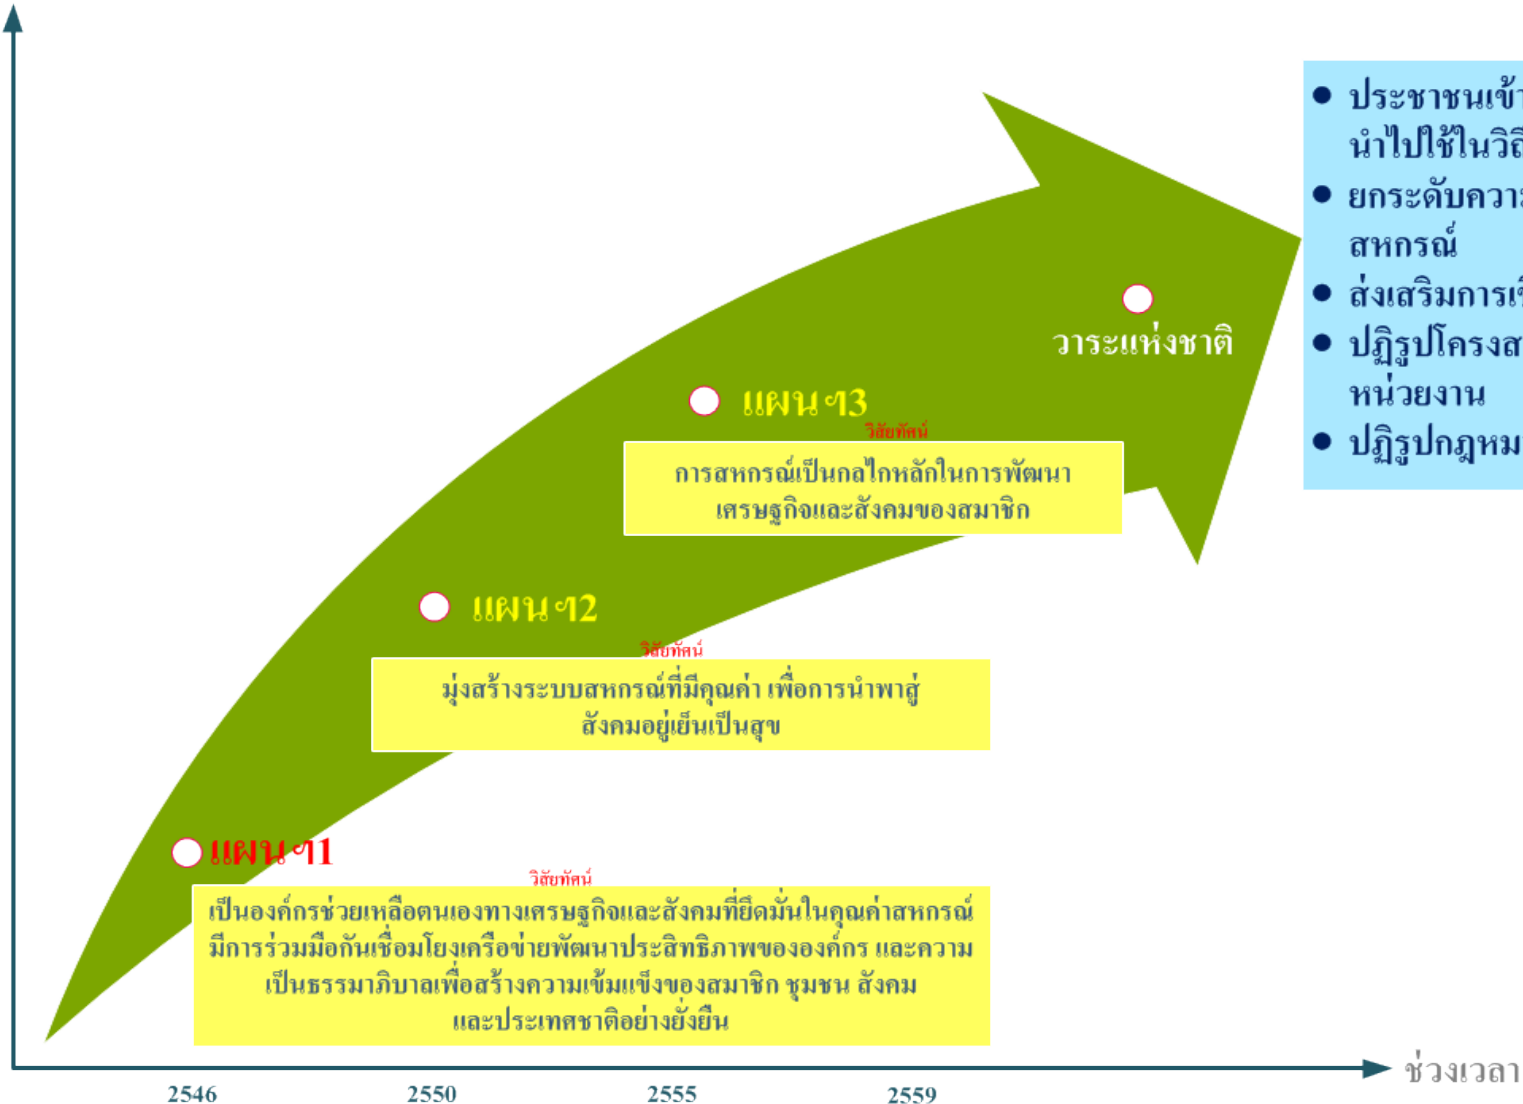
ประชาชนเข้า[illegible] นำไปใช้ในวิถี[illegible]
ยกระดับควา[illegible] สหกรณ์
ส่งเสริมการเ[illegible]
ปฏิรูปโครงส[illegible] หน่วยงาน
ปฏิรูปกฎหม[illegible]

วาระแห่งชาติ

แผนฯ3
วิสัยทัศน์
การสหกรณ์เป็นกลไกหลักในการพัฒนาเศรษฐกิจและสังคมของสมาชิก

แผนฯ2
วิสัยทัศน์
มุ่งสร้างระบบสหกรณ์ที่มีคุณค่า เพื่อการนำพาสู่สังคมอยู่เย็นเป็นสุข

แผนฯ1
วิสัยทัศน์
เป็นองค์กรช่วยเหลือตนเองทางเศรษฐกิจและสังคมที่ยึดมั่นในคุณค่าสหกรณ์ มีการร่วมมือกันเชื่อมโยงเครือข่ายพัฒนาประสิทธิภาพขององค์กร และความเป็นธรรมาภิบาลเพื่อสร้างความเข้มแข็งของสมาชิก ชุมชน สังคม และประเทศชาติอย่างยั่งยืน

ช่วงเวลา

2546 2550 2555 2559